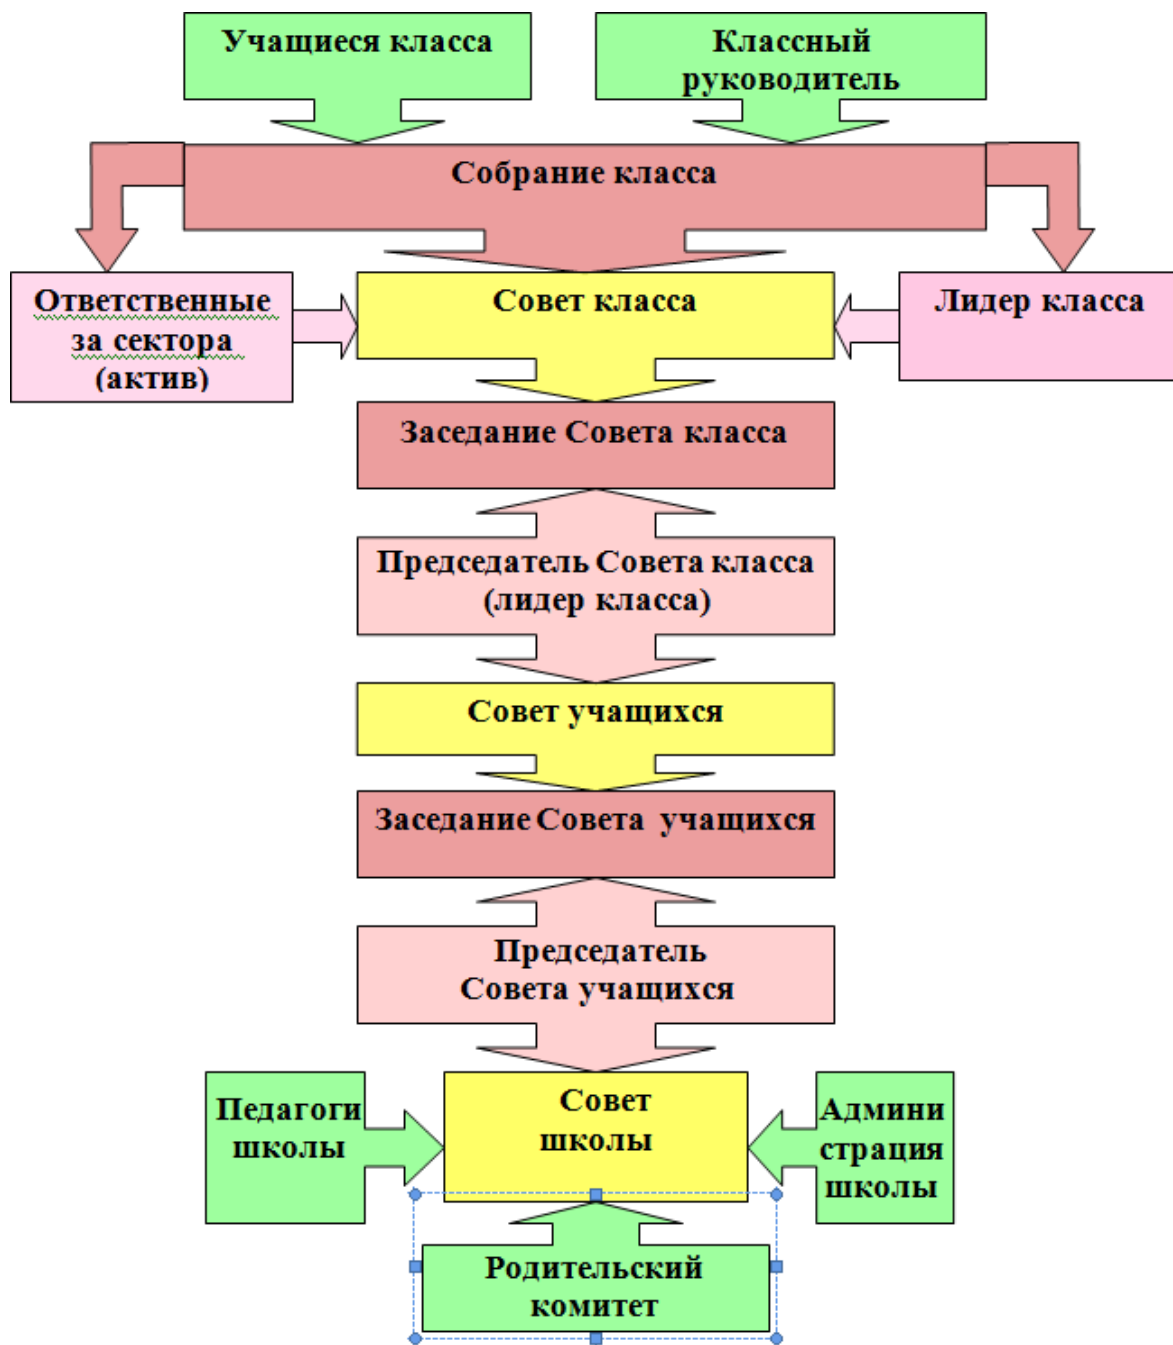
Учащиеся класса

Классный руководитель

Собрание класса

Ответственные за сектора (актив)

Совет класса

Лидер класса

Заседание Совета класса

Председатель Совета класса (лидер класса)

Совет учащихся

Заседание Совета учащихся

Председатель Совета учащихся

Педагоги школы

Совет школы

Админи страция школы

Родительский комитет